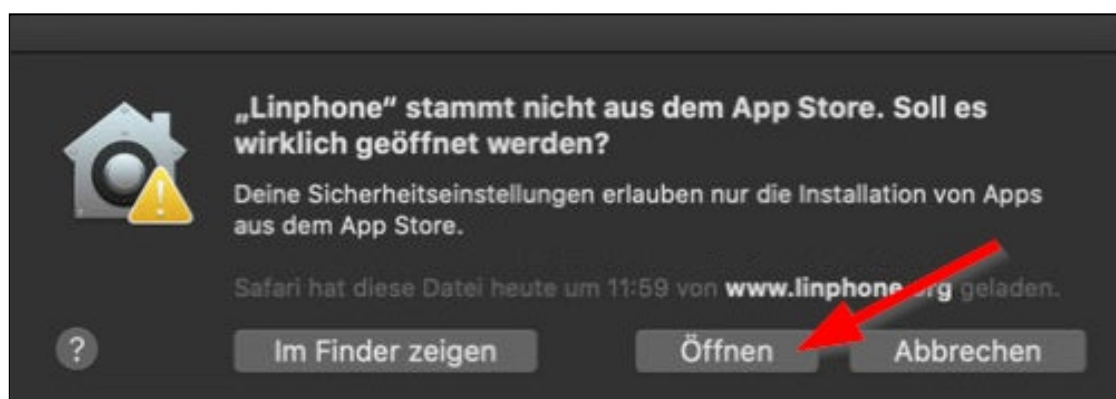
„Linphone" stammt nicht aus dem App Store. Soll es wirklich geöffnet werden?

Deine Sicherheitseinstellungen erlauben nur die Installation von Apps aus dem App Store.

Safari hat diese Datei heute um 11:59 von **www.linphone.org** geladen.

?

Im Finder zeigen

Öffnen

Abbrechen